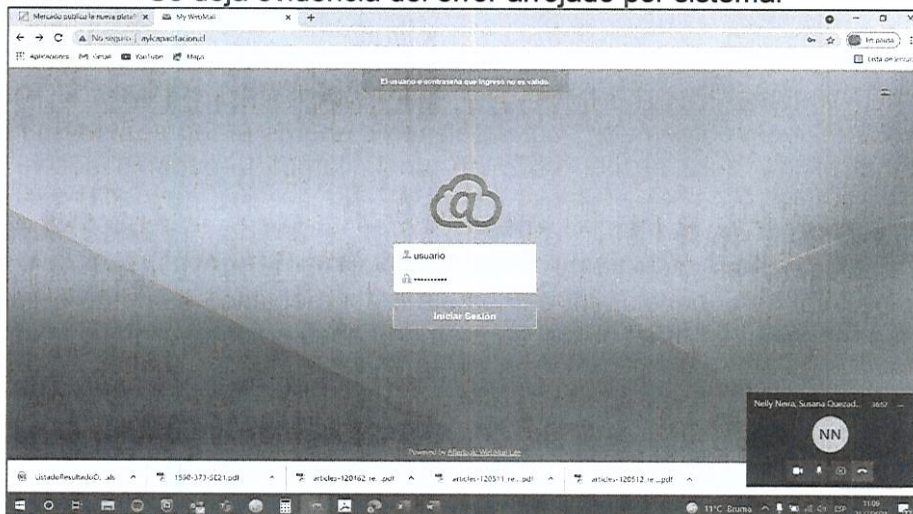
Se deja evidencia del error arrojado por sistema.

Mercado publica le nueva plata X | My WebMail X +

← → C ▲ No seguro | aylcapacitacion.cl

Aplicaciones Gmail YouTube Maps

En pausa

Lista de lectura

El usuario o contraseña que ingresó no es válido.

usuario

••••••••••

Iniciar Sesión

Powered by Afterlogic WebMail Lite

Nelly Neira, Susana Quezad...

NN

ListadoResultadoD...xls

1538-373-SE21.pdf

articles-120462_re...pdf

articles-120511_re...pdf

articles-120512_re...pdf

11°C Bruma

ESP

11:09